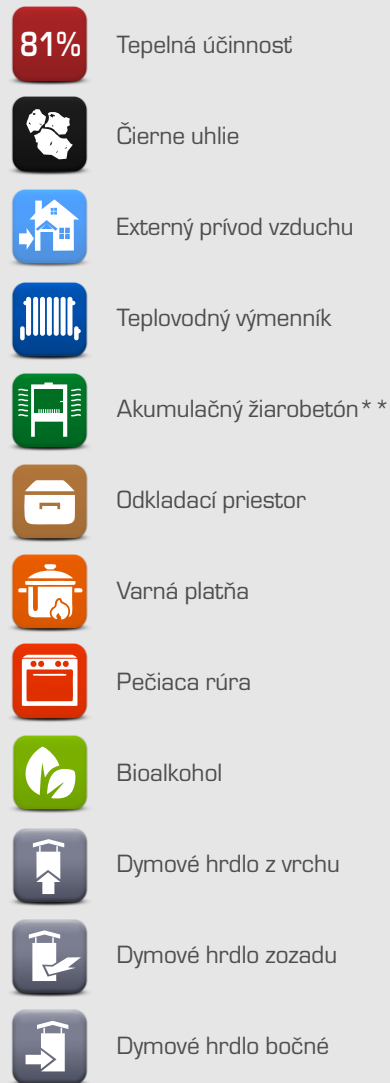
81%

Tepelná účinnosť

Čierne uhlie

Externý prívod vzduchu

Teplovodný výmenník

Akumulačný žiarobetón**

Odkladací priestor

Varná platňa

Pečiaca rúra

Bioalkohol

Dymové hrdlo z vrchu

Dymové hrdlo zozadu

Dymové hrdlo bočné